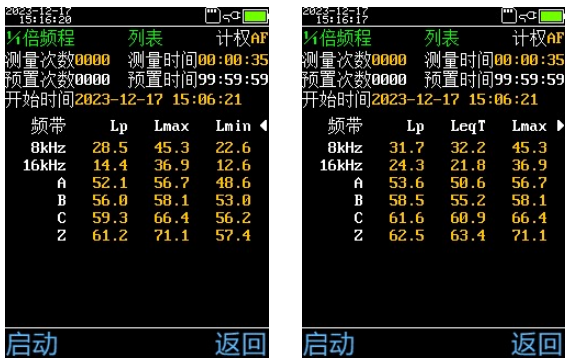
2023-12-17
15:16:20

1/1倍频程 列表 计权AF
测量次数0000 测量时间00:00:35
预置次数0000 预置时间99:59:59
开始时间2023-12-17 15:06:21

| 频带 | Lp | Lmax | Lmin |
|---|---|---|---|
| 8kHz | 28.5 | 45.3 | 22.6 |
| 16kHz | 14.4 | 36.9 | 12.6 |
| A | 52.1 | 56.7 | 48.6 |
| B | 56.0 | 58.1 | 53.0 |
| C | 59.3 | 66.4 | 56.2 |
| Z | 61.2 | 71.1 | 57.4 |

启动 返回

2023-12-17
15:16:17

1/1倍频程 列表 计权AF
测量次数0000 测量时间00:00:35
预置次数0000 预置时间99:59:59
开始时间2023-12-17 15:06:21

| 频带 | Lp | LeqT | Lmax |
|---|---|---|---|
| 8kHz | 31.7 | 32.2 | 45.3 |
| 16kHz | 24.3 | 21.8 | 36.9 |
| A | 53.6 | 50.6 | 56.7 |
| B | 58.5 | 55.2 | 58.1 |
| C | 61.6 | 60.9 | 66.4 |
| Z | 62.5 | 63.4 | 71.1 |

启动 返回